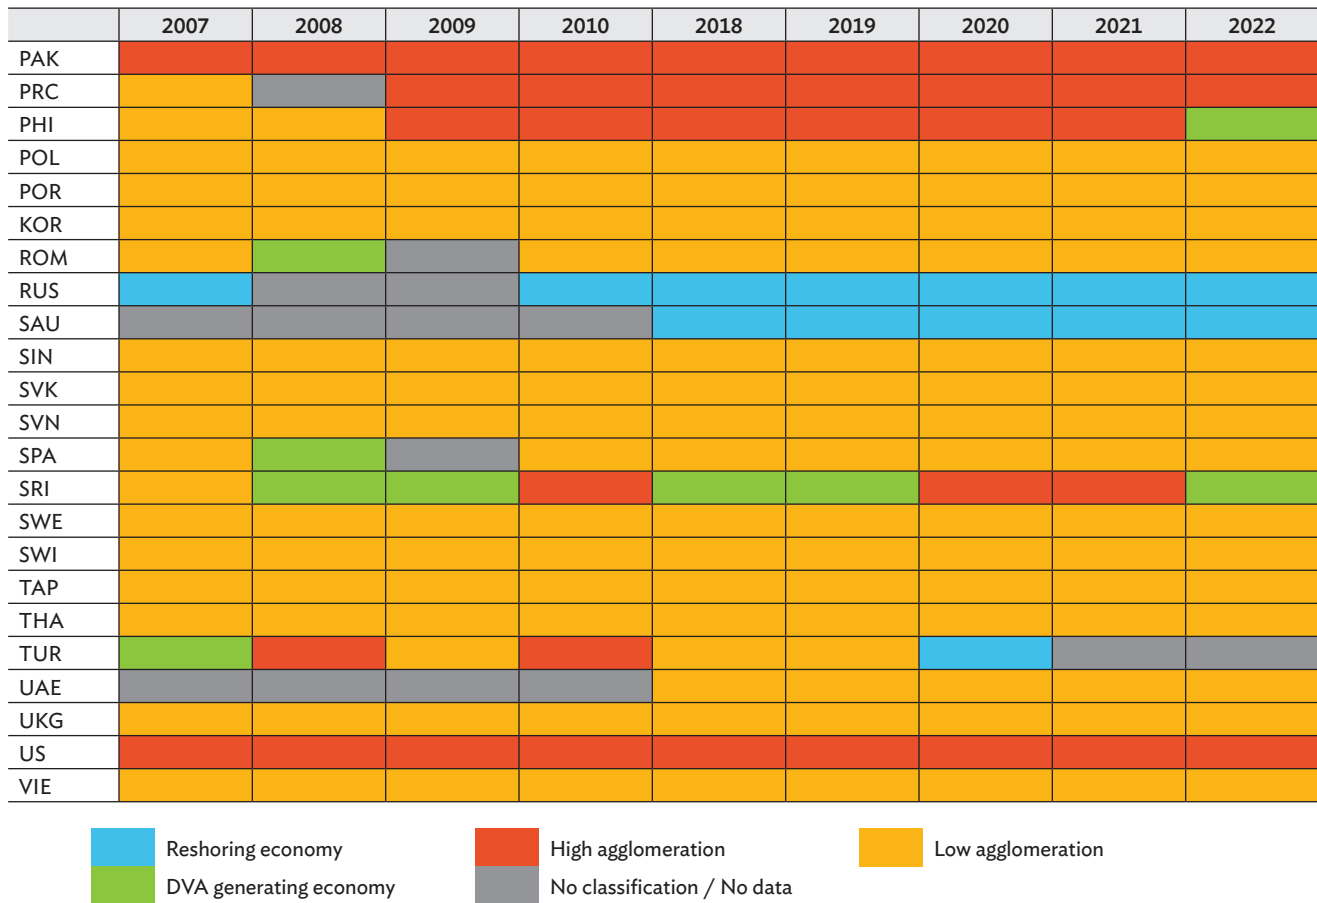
| | 2007 | 2008 | 2009 | 2010 | 2018 | 2019 | 2020 | 2021 | 2022 |
|---|---|---|---|---|---|---|---|---|---|
| PAK | | | | | | | | | |
| PRC | | | | | | | | | |
| PHI | | | | | | | | | |
| POL | | | | | | | | | |
| POR | | | | | | | | | |
| KOR | | | | | | | | | |
| ROM | | | | | | | | | |
| RUS | | | | | | | | | |
| SAU | | | | | | | | | |
| SIN | | | | | | | | | |
| SVK | | | | | | | | | |
| SVN | | | | | | | | | |
| SPA | | | | | | | | | |
| SRI | | | | | | | | | |
| SWE | | | | | | | | | |
| SWI | | | | | | | | | |
| TAP | | | | | | | | | |
| THA | | | | | | | | | |
| TUR | | | | | | | | | |
| UAE | | | | | | | | | |
| UKG | | | | | | | | | |
| US | | | | | | | | | |
| VIE | | | | | | | | | |

Reshoring economy
High agglomeration
Low agglomeration
DVA generating economy
No classification / No data